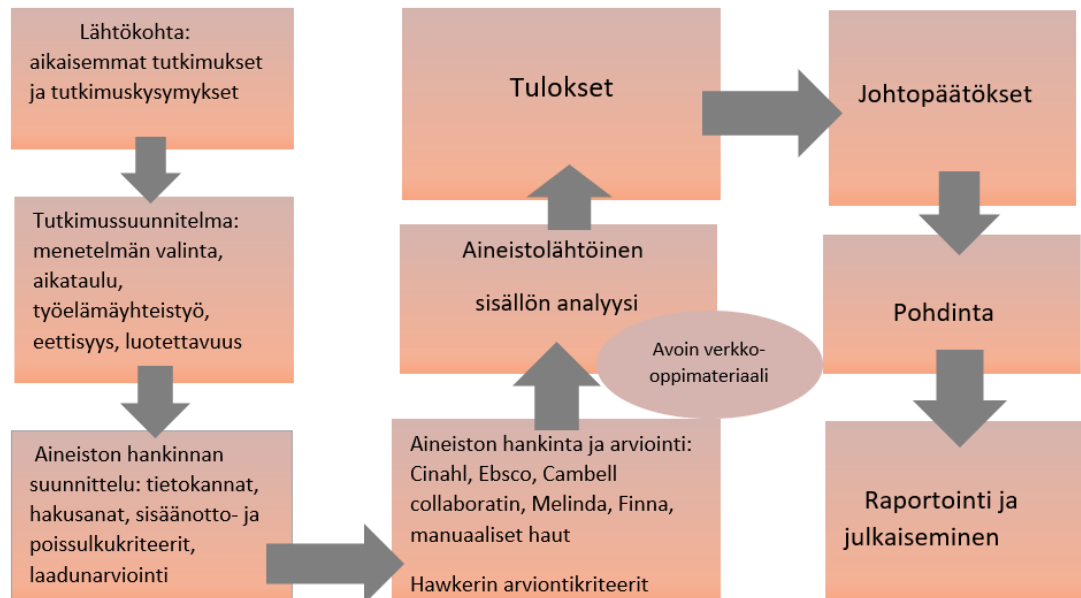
Lähtökohta:
aikaisemmat tutkimukset ja tutkimuskysymykset

Tutkimussuunnitelma:
menetelmän valinta, aikataulu, työelämäyhteistyö, eettisyys, luotettavuus

Aineiston hankinnan suunnittelu: tietokannat, hakusanat, sisäänotto- ja poissulkukriteerit, laadunarviointi

Aineiston hankinta ja arviointi: Cinahl, Ebsco, Cambell collaboratin, Melinda, Finna, manuaaliset haut

Hawkerin arviontikriteerit

Aineistolähtöinen sisällön analyysi

Avoin verkko-oppimateriaali

Tulokset

Johtopäätökset

Pohdinta

Raportointi ja julkaiseminen